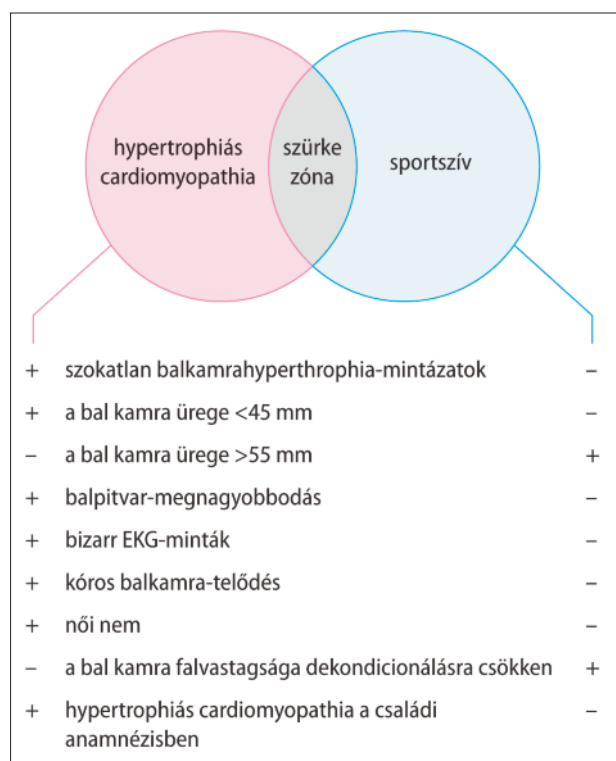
hypertrophiás cardiomyopathia

szürke zóna

sportszív

| | | |
|---|---|---|
| + | szokatlan balkamrahyperthrophia-mintázatok | – |
| + | a bal kamra ürege <45 mm | – |
| – | a bal kamra ürege >55 mm | + |
| + | balpitvar-megnagyobbodás | – |
| + | bizarr EKG-minták | – |
| + | kóros balkamra-telődés | – |
| + | női nem | – |
| – | a bal kamra falvastagsága dekondicionálásra csökken | + |
| + | hypertrophiás cardiomyopathia a családi anamnézisben | – |